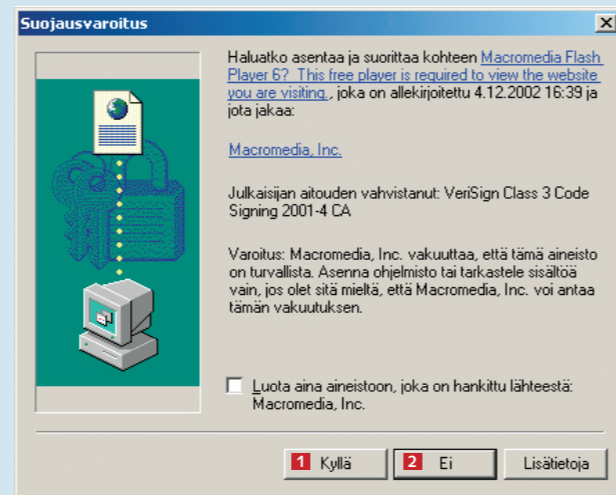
Suojausvaroitus

Haluatko asentaa ja suorittaa kohteen Macromedia Flash Player 6? This free player is required to view the website you are visiting., joka on allekirjoitettu 4.12.2002 16:39 ja jota jakaa:

Macromedia, Inc.

Julkaisijan aitouden vahvistanut: VeriSign Class 3 Code Signing 2001-4 CA

Varoitus: Macromedia, Inc. vakuuttaa, että tämä aineisto on turvallista. Asenna ohjelmisto tai tarkastele sisältöä vain, jos olet sitä mieltä, että Macromedia, Inc. voi antaa tämän vakuutuksen.

Luota aina aineistoon, joka on hankittu lähteestä: Macromedia, Inc.

1 Kyllä
2 Ei
Lisätietoja